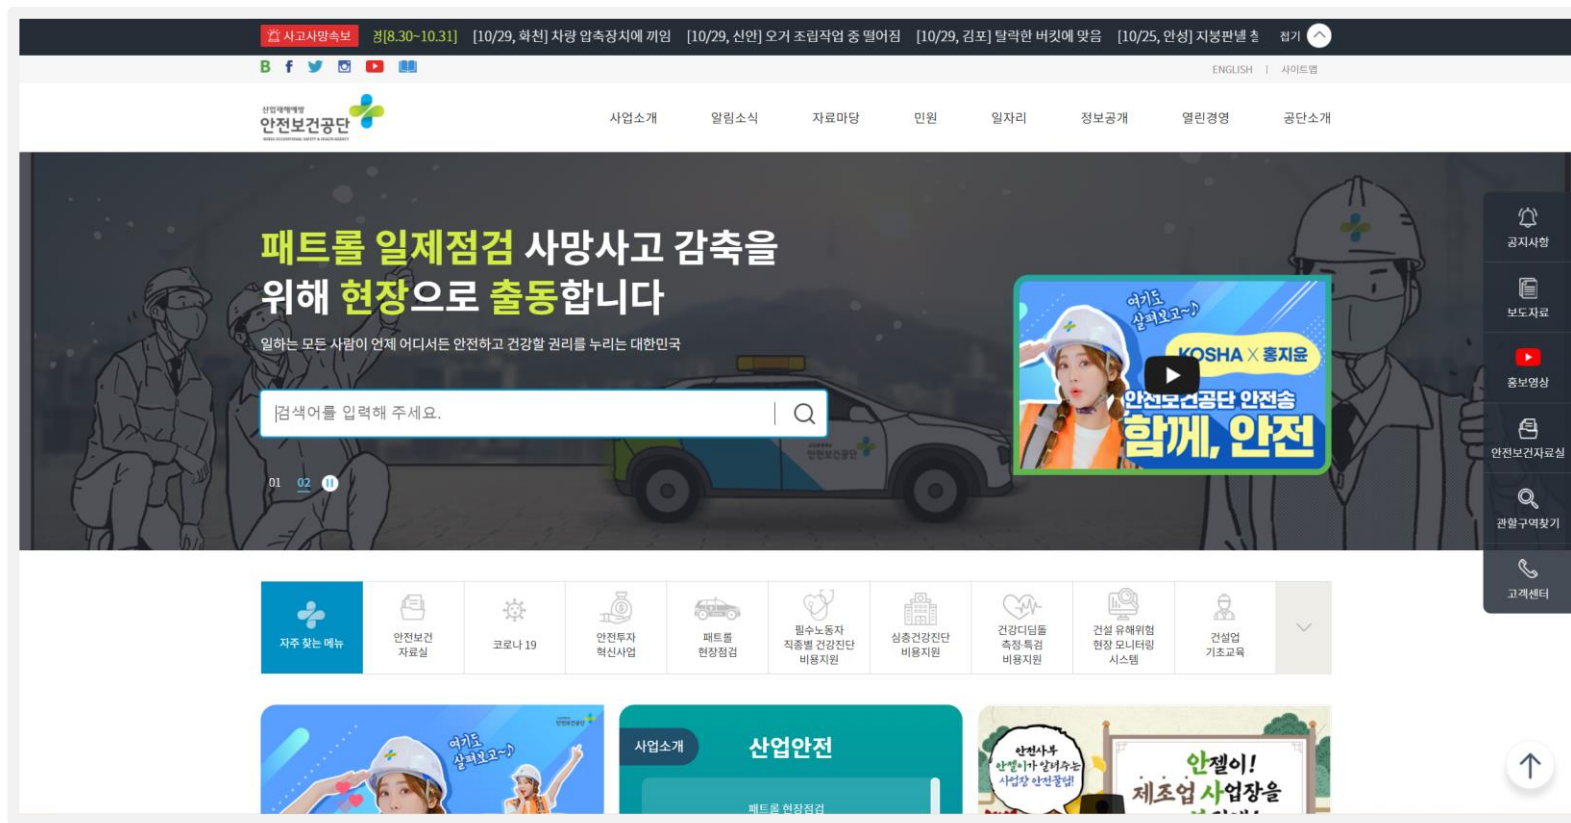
사고사망속보 계[8.30~10.31] [10/29, 화천] 차량 압축장치에 끼임 [10/29, 신안] 오거 조립작업 중 떨어짐 [10/29, 김포] 탈락한 버킷에 맞음 [10/25, 안성] 지붕판넬 추 접기

ENGLISH | 사이트맵

산업재해예방 안전보건공단

사업소개 알림소식 자료마당 민원 일자리 정보공개 열린경영 공단소개

패트롤 일제점검 사망사고 감축을 위해 현장으로 출동합니다

일하는 모든 사람이 언제 어디서든 안전하고 건강할 권리를 누리는 대한민국

검색어를 입력해 주세요.

01 02

여기도 살펴보고~♪
KOSHA X 홍지윤
안전보건공단 안전송
함께, 안전

공지사항
보도자료
홍보영상
안전보건자료실
관할구역찾기
고객센터

자주 찾는 메뉴
안전보건 자료실
코로나 19
안전투자 혁신사업
패트롤 현장점검
필수노동자 직종별 건강진단 비용지원
심층건강진단 비용지원
건강디딤돌 측정·특검 비용지원
건설 유해위험 현장 모니터링 시스템
건설업 기초교육

여기도 살펴보고~♪

사업소개
산업안전
패트롤 현장점검

안전사우 안젤이가 알려주는 사업장 안전꿀팁!
안젤이! 제조업 사업장을